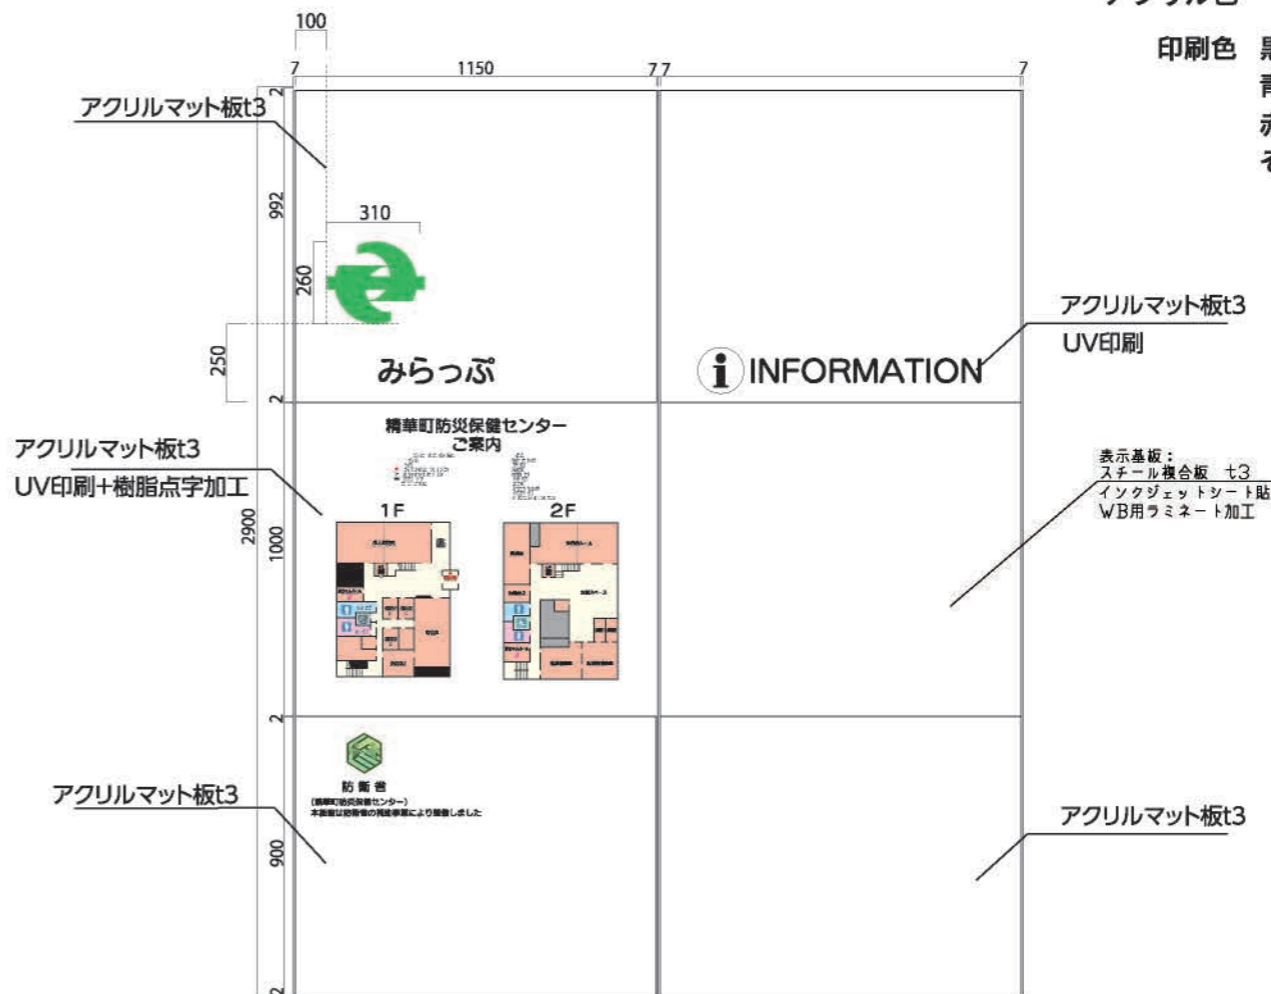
100
7
1150
7 7
7
印刷色 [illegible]
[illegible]
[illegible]
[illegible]
アクリルマット板t3
2
992
310
260
250
みらっぷ
2
INFORMATION
アクリルマット板t3
UV印刷
精華町防災保健センター
ご案内
アクリルマット板t3
UV印刷+樹脂点字加工
1F
2F
表示基板：
スチール複合板 t3
インクジェットシート貼
WB用ラミネート加工
2900
1000
2
防衛省
(精華町防災保健センター)
本施設は防衛省の補助事業により整備しました
アクリルマット板t3
アクリルマット板t3
900
2